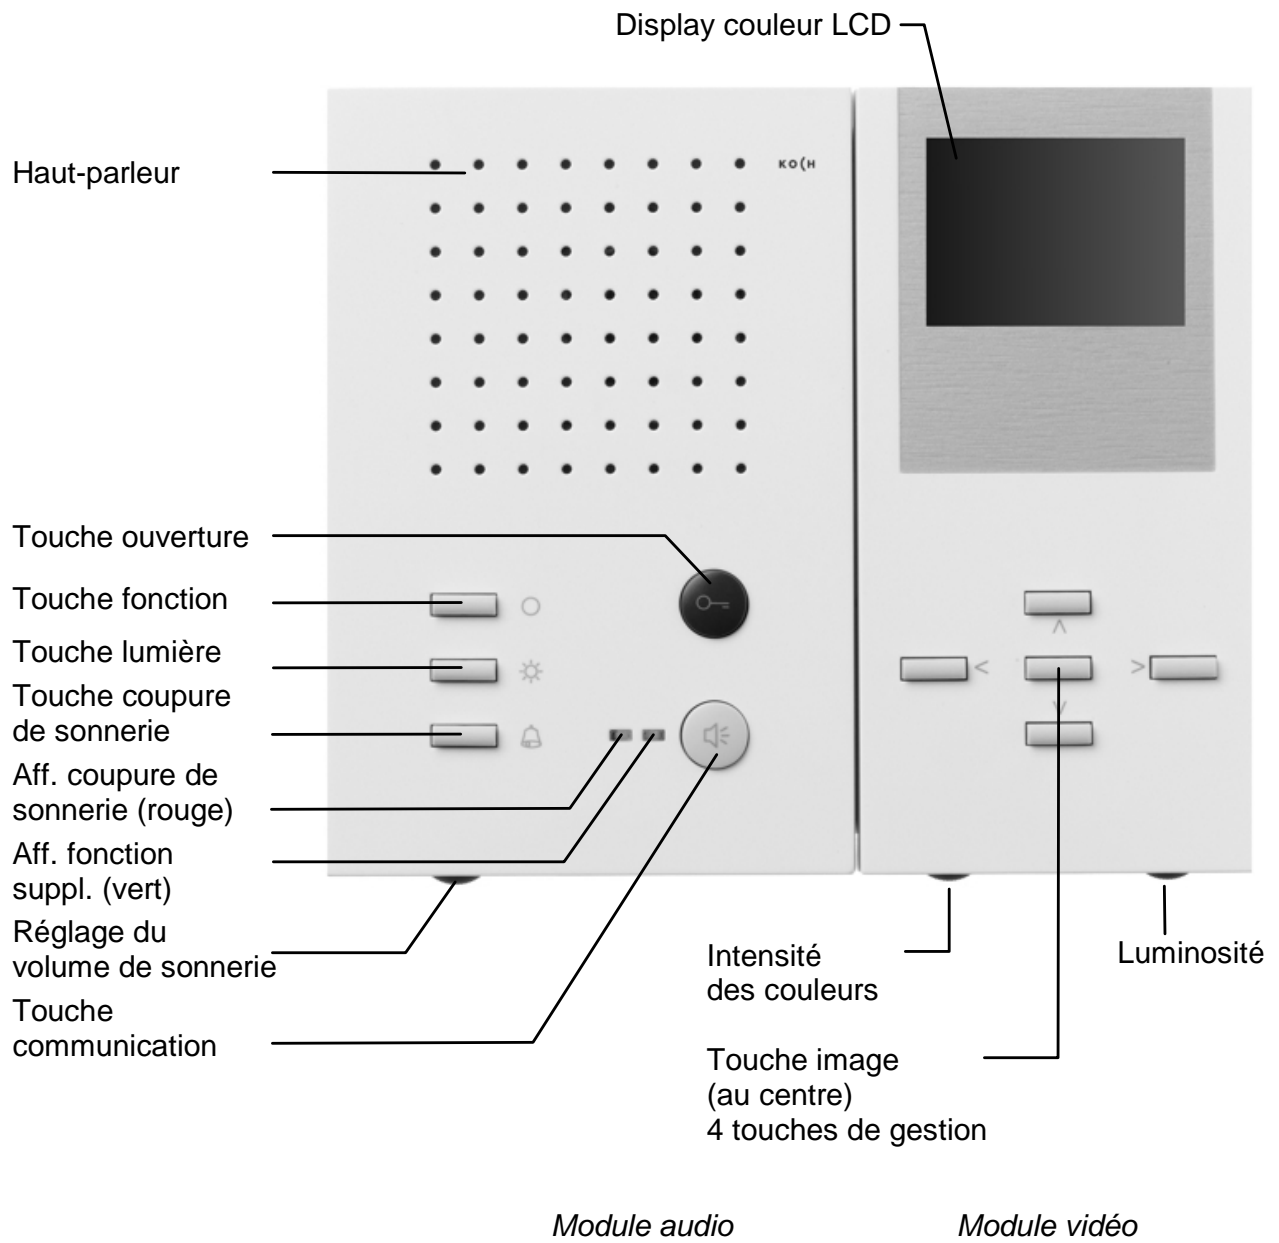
Display couleur LCD

Haut-parleur

KOCH

Touche ouverture

Touche fonction

Touche lumière

Touche coupure de sonnerie

Aff. coupure de sonnerie (rouge)

Aff. fonction suppl. (vert)

Réglage du volume de sonnerie

Touche communication

Intensité des couleurs

Luminosité

Touche image (au centre) 4 touches de gestion

Module audio

Module vidéo